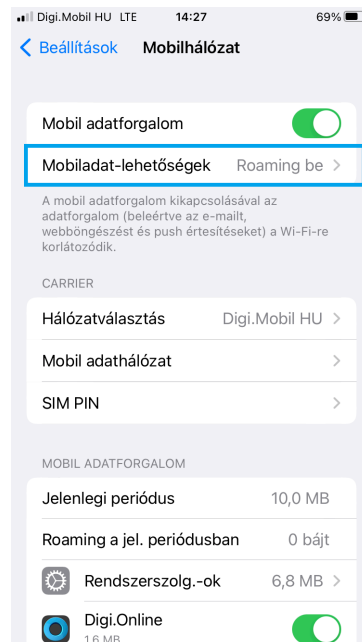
Digi.Mobil HU LTE 14:27 69%

Beállítások Mobilhálózat

Mobil adatforgalom

Mobiladat-lehetőségek Roaming be

A mobil adatforgalom kikapcsolásával az adatforgalom (beleértve az e-mailt, webböngészést és push értesítéseket) a Wi-Fi-re korlátozódik.

CARRIER

Hálózatválasztás Digi.Mobil HU

Mobil adathálózat

SIM PIN

MOBIL ADATFORGALOM

Jelenlegi periódus 10,0 MB

Roaming a jel. periódusban 0 bájt

Rendszerszolg.-ok 6,8 MB

Digi.Online
1,6 MB